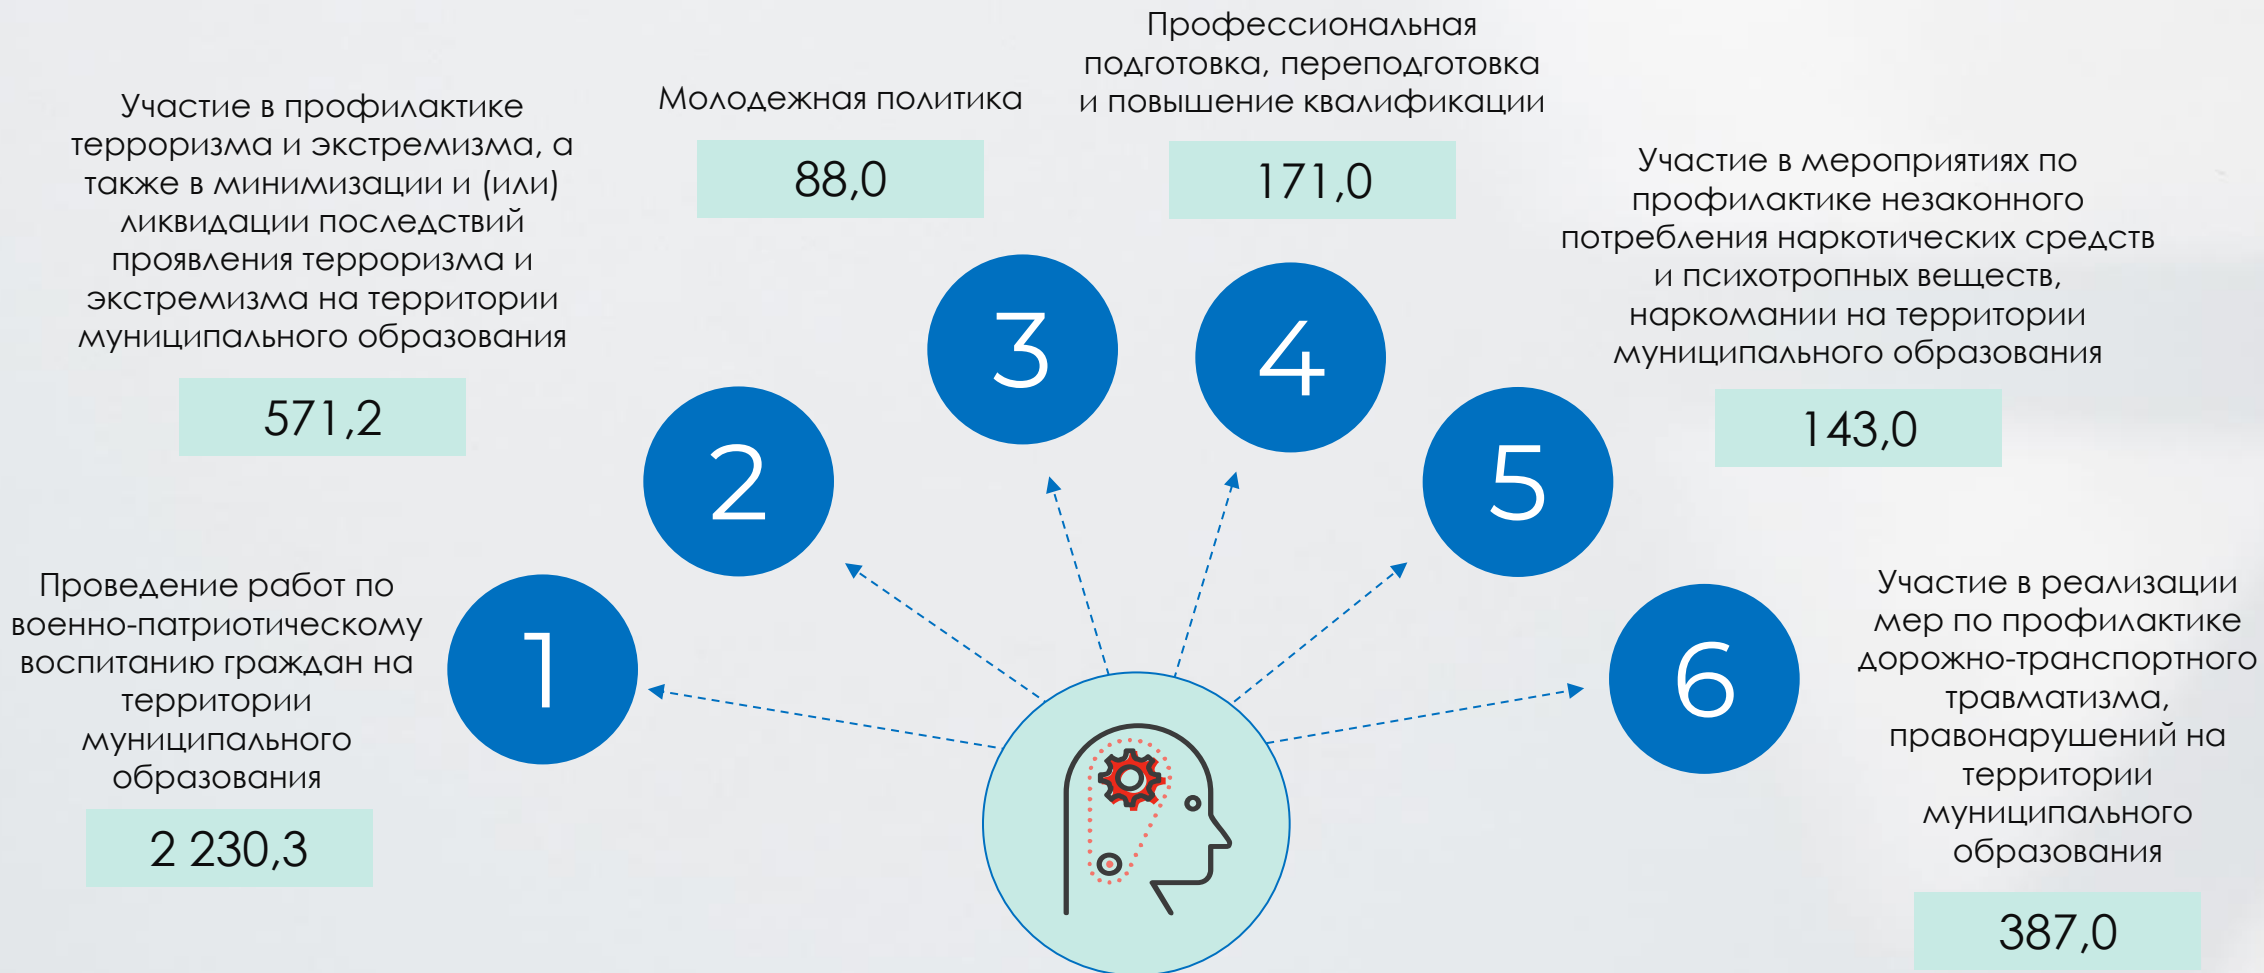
Участие в профилактике терроризма и экстремизма, а также в минимизации и (или) ликвидации последствий проявления терроризма и экстремизма на территории муниципального образования

571,2

Молодежная политика

88,0

Профессиональная подготовка, переподготовка и повышение квалификации

171,0

Участие в мероприятиях по профилактике незаконного потребления наркотических средств и психотропных веществ, наркомании на территории муниципального образования

143,0

2

3

4

5

Проведение работ по военно-патриотическому воспитанию граждан на территории муниципального образования

2 230,3

1

6

Участие в реализации мер по профилактике дорожно-транспортного травматизма, правонарушений на территории муниципального образования

387,0